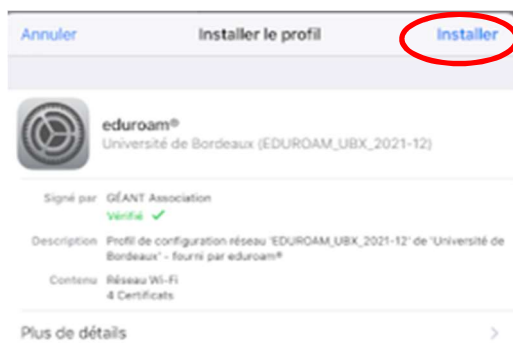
Annuler

Installer le profil

Installer

eduroam®
Université de Bordeaux (EDUROAM_UBX_2021-12)

Signé par GÉANT Association
Vérifié ✓

Description Profil de configuration réseau 'EDUROAM_UBX_2021-12' de 'Université de Bordeaux' - fourni par eduroam®

Contenu Réseau Wi-Fi
4 Certificats

Plus de détails